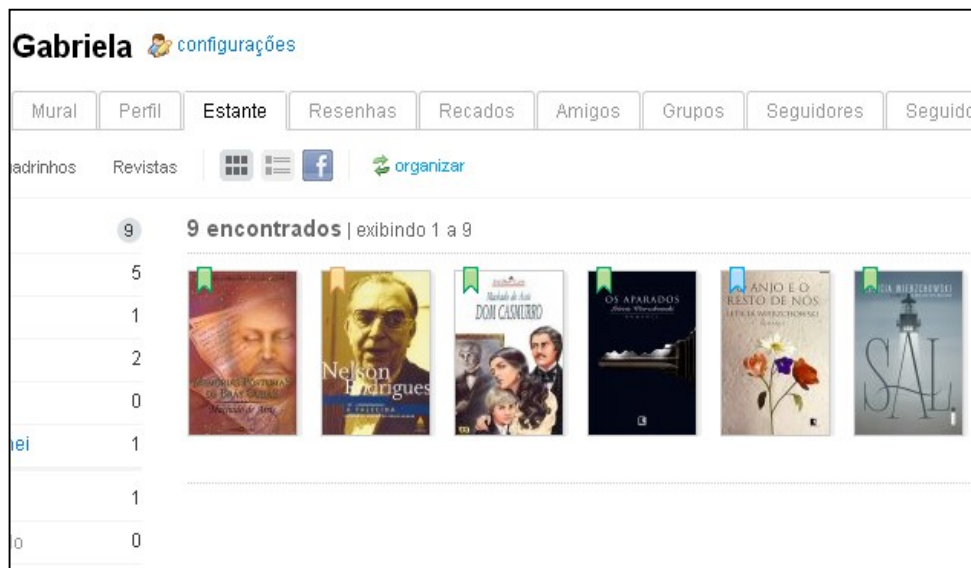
Gabriela configurações

Mural | Perfil | Estante | Resenhas | Recados | Amigos | Grupos | Seguidores | Seguid

adrinhos Revistas organizar

9

9 encontrados | exibindo 1 a 9

5
1
2
0
hei 1
1
lo 0

Memórias Póstumas de Braz Cubas Machado de Assis

Nelson Rodrigues A Falecida

Machado de Assis DOM CASMURRO

OS APARADOS

O ANJO E O RESTO DE NÓS LETÍCIA WIERZCHOWSKI

LETÍCIA WIERZCHOWSKI SAL